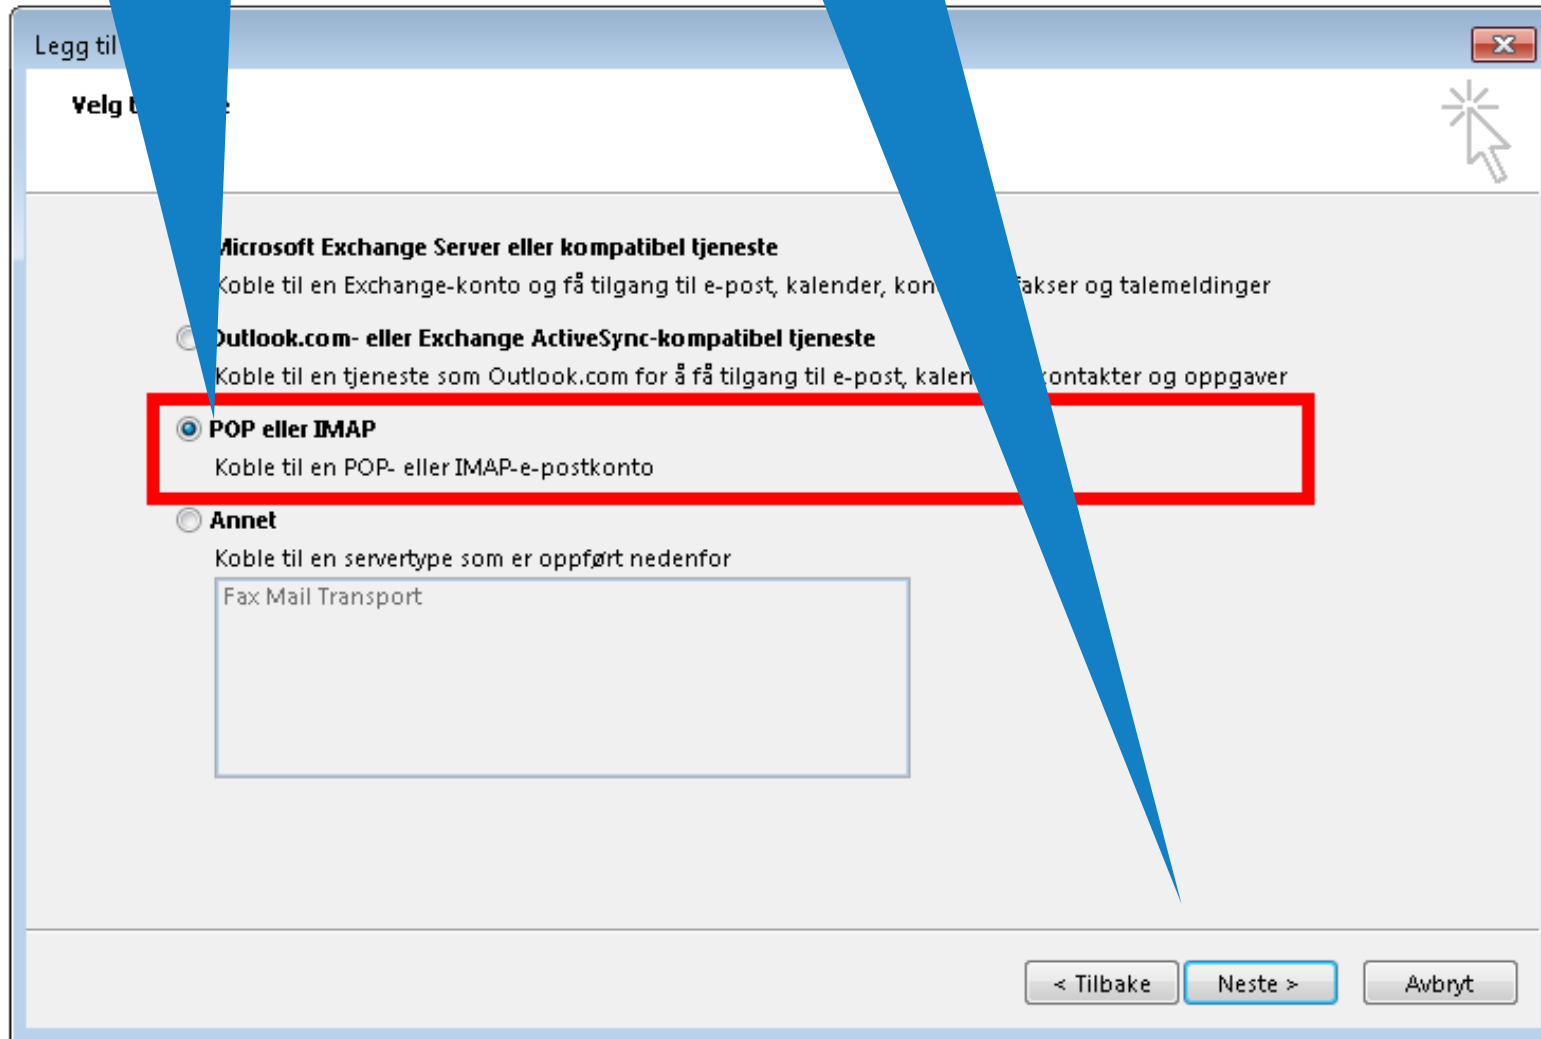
Legg til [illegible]

Velg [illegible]

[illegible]icrosoft Exchange Server eller kompatibel tjeneste
Koble til en Exchange-konto og få tilgang til e-post, kalender, kon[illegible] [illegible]akser og talemeldinger

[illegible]utlook.com- eller Exchange ActiveSync-kompatibel tjeneste
Koble til en tjeneste som Outlook.com for å få tilgang til e-post, kalen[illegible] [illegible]ontakter og oppgaver

POP eller IMAP
Koble til en POP- eller IMAP-e-postkonto

Annet
Koble til en servertype som er oppført nedenfor

Fax Mail Transport

< Tilbake   Neste >   Avbryt